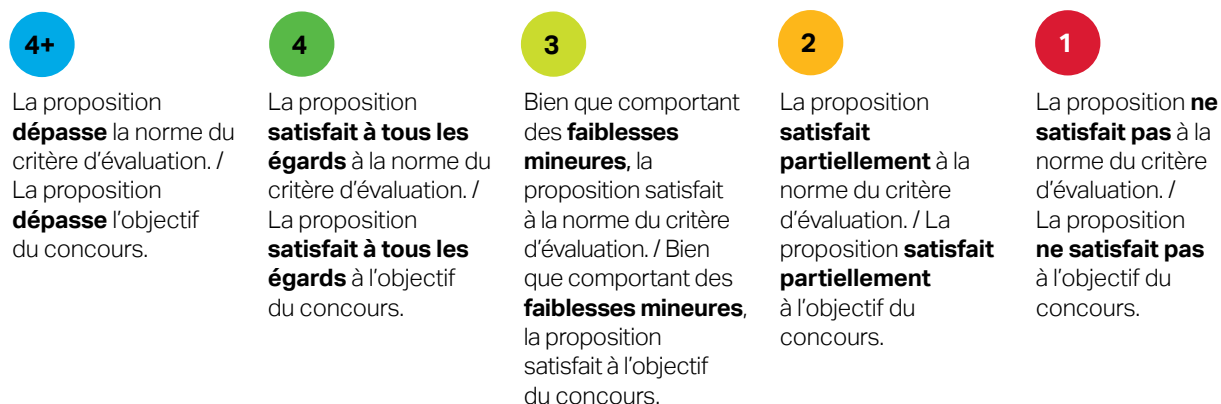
4+

La proposition **dépasse** la norme du critère d'évaluation. / La proposition **dépasse** l'objectif du concours.

4

La proposition **satisfait à tous les égards** à la norme du critère d'évaluation. / La proposition **satisfait à tous les égards** à l'objectif du concours.

3

Bien que comportant des **faiblesses mineures**, la proposition satisfait à la norme du critère d'évaluation. / Bien que comportant des **faiblesses mineures**, la proposition satisfait à l'objectif du concours.

2

La proposition **satisfait partiellement** à la norme du critère d'évaluation. / La proposition **satisfait partiellement** à l'objectif du concours.

1

La proposition **ne satisfait pas** à la norme du critère d'évaluation. / La proposition **ne satisfait pas** à l'objectif du concours.